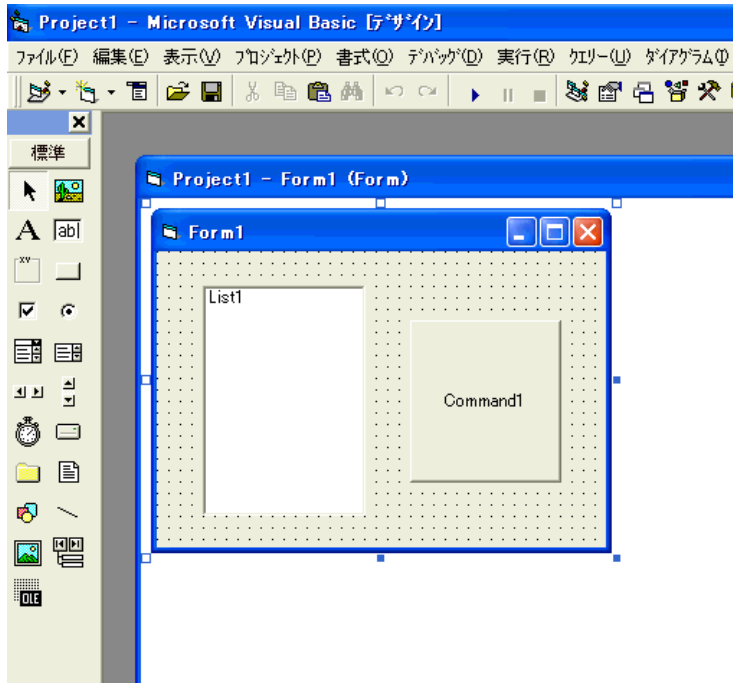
Project1 - Microsoft Visual Basic [デザイン]

ファイル(F) 編集(E) 表示(V) プロジェクト(P) 書式(O) デバッグ(D) 実行(R) クエリー(U) ダイアグラム(I)

標準

A ab|

xy

OLE

Project1 - Form1 (Form)

Form1

List1

Command1